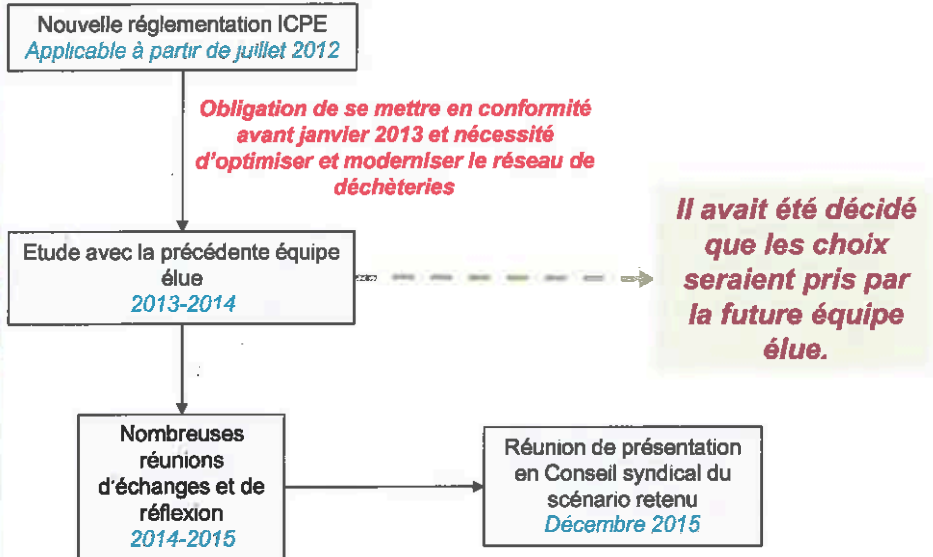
Nouvelle réglementation ICPE
Applicable à partir de juillet 2012

Obligation de se mettre en conformité avant janvier 2013 et nécessité d'optimiser et moderniser le réseau de déchèteries

Etude avec la précédente équipe élue
2013-2014

Il avait été décidé que les choix seraient pris par la future équipe élue.

Nombreuses réunions d'échanges et de réflexion
2014-2015

Réunion de présentation en Conseil syndical du scénario retenu
Décembre 2015